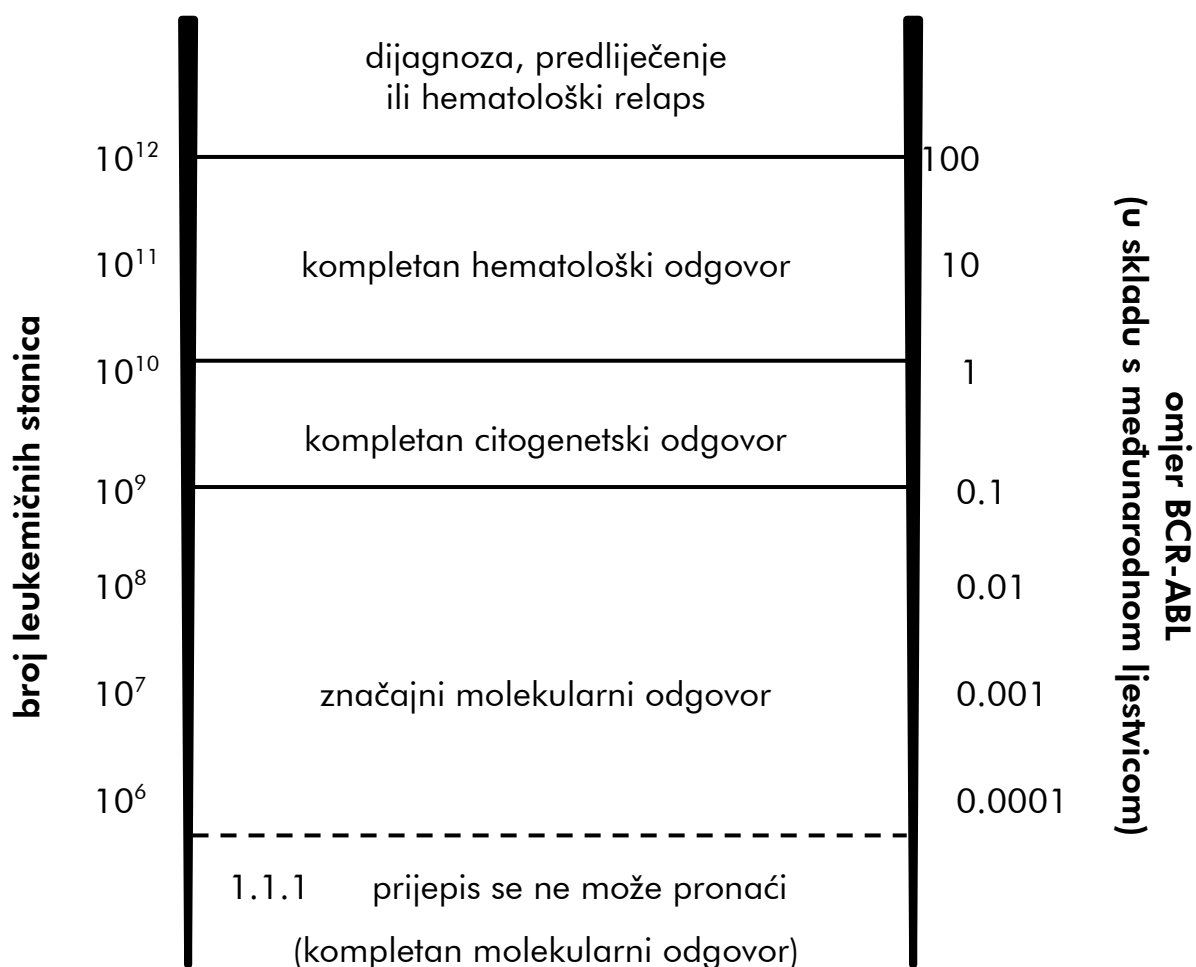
broj leukemičnih stanica

dijagnoza, predliječenje ili hematološki relaps

$10^{12}$ 100

$10^{11}$ kompletan hematološki odgovor 10

$10^{10}$ 1

kompletan citogenetski odgovor

$10^{9}$ 0.1

$10^{8}$ 0.01

$10^{7}$ značajni molekularni odgovor 0.001

$10^{6}$ 0.0001

1.1.1 prijepis se ne može pronaći

(kompletan molekularni odgovor)

omjer BCR-ABL
(u skladu s međunarodnom ljestvicom)